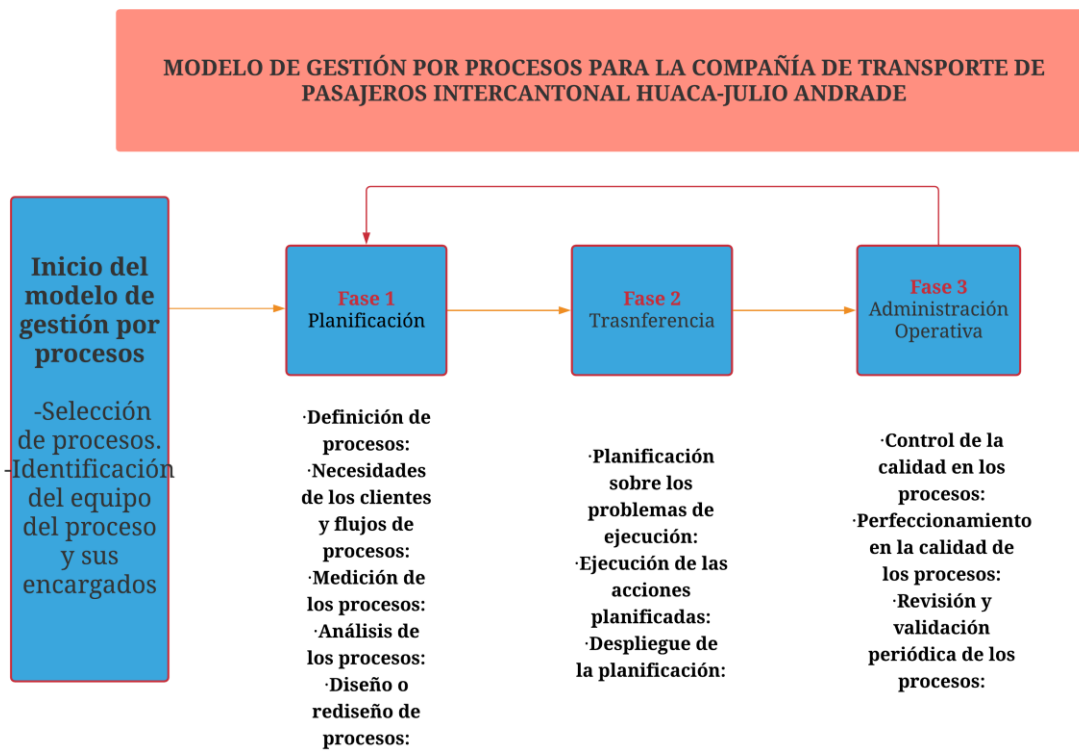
MODELO DE GESTIÓN POR PROCESOS PARA LA COMPAÑÍA DE TRANSPORTE DE PASAJEROS INTERCANTONAL HUACA-JULIO ANDRADE

Inicio del modelo de gestión por procesos

-Selección de procesos.
-Identificación del equipo del proceso y sus encargados

Fase 1
Planificación

Fase 2
Trasnferencia

Fase 3
Administración Operativa

·Definición de procesos:
·Necesidades de los clientes y flujos de procesos:
·Medición de los procesos:
·Análisis de los procesos:
·Diseño o rediseño de procesos:

·Planificación sobre los problemas de ejecución:
·Ejecución de las acciones planificadas:
·Despliegue de la planificación:

·Control de la calidad en los procesos:
·Perfeccionamiento en la calidad de los procesos:
·Revisión y validación periódica de los procesos: